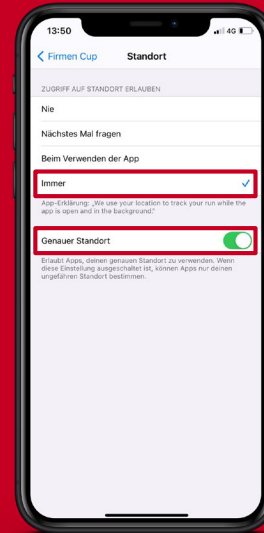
13:50

4G

Firmen Cup

Standort

ZUGRIFF AUF STANDORT ERLAUBEN

Nie

Nächstes Mal fragen

Beim Verwenden der App

Immer

App-Erklärung: „We use your location to track your run while the app is open and in the background."

Genauer Standort

Erlaubt Apps, deinen genauen Standort zu verwenden. Wenn diese Einstellung ausgeschaltet ist, können Apps nur deinen ungefähren Standort bestimmen.